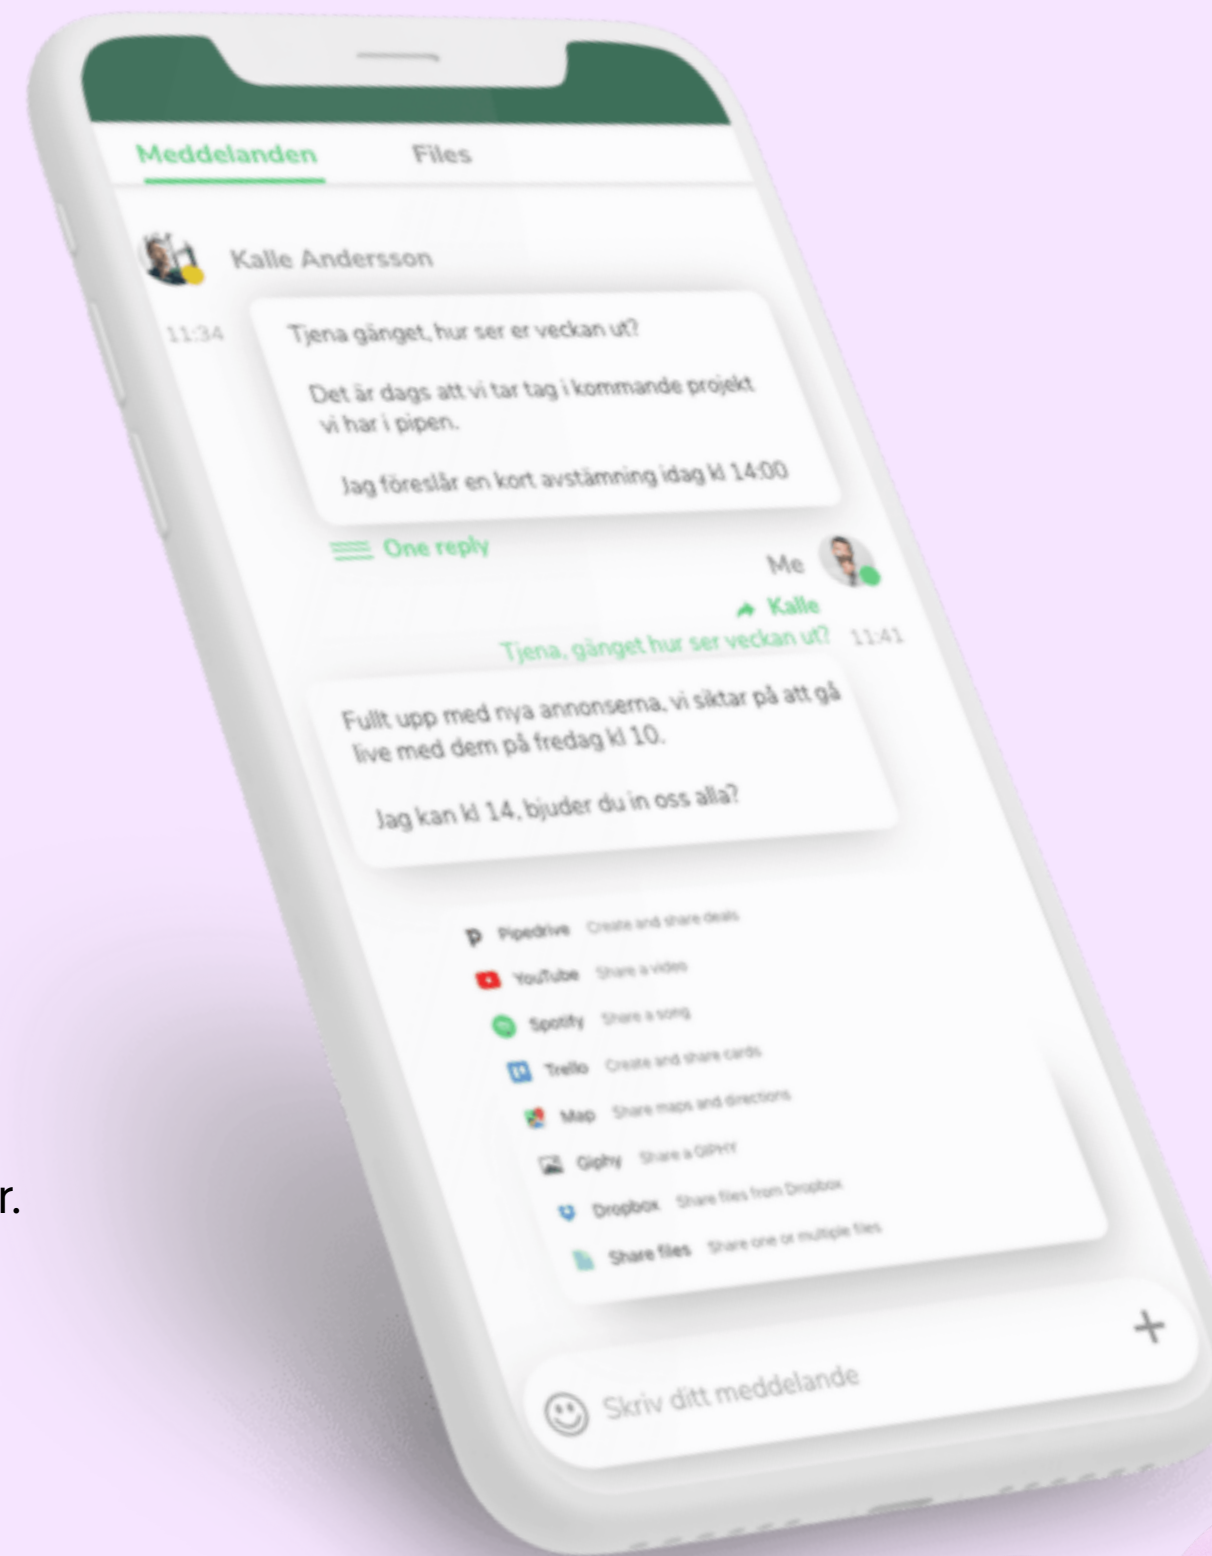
Meddelanden Files

Kalle Andersson

11:34

Tjena gänget, hur ser er veckan ut?

Det är dags att vi tar tag i kommande projekt vi har i pipen.

Jag föreslår en kort avstämning idag kl 14:00

One reply

Me

Kalle

Tjena, gänget hur ser veckan ut? 11:41

Fullt upp med nya annonserna, vi siktar på att gå live med dem på fredag kl 10.

Jag kan kl 14, bjuder du in oss alla?

Pipedrive Create and share deals

YouTube Share a video

Spotify Share a song

Trello Create and share cards

Map Share maps and directions

Giphy Share a GIPHY

Dropbox Share files from Dropbox

Share files Share one or multiple files

Skriv ditt meddelande

+

r.